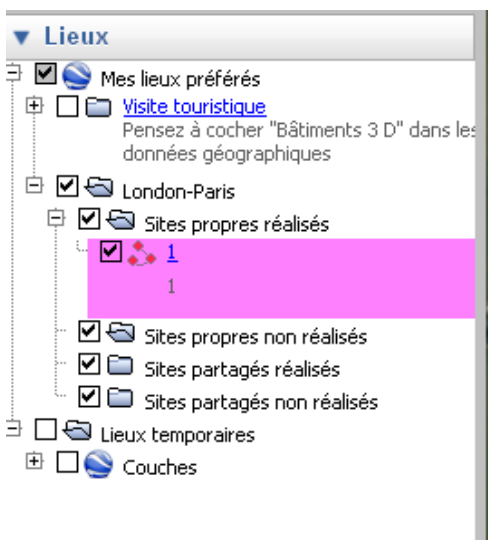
▼ Lieux

Mes lieux préférés

Visite touristique

Pensez à cocher "Bâtiments 3 D" dans les données géographiques

London-Paris

Sites propres réalisés

1

1

Sites propres non réalisés

Sites partagés réalisés

Sites partagés non réalisés

Lieux temporaires

Couches